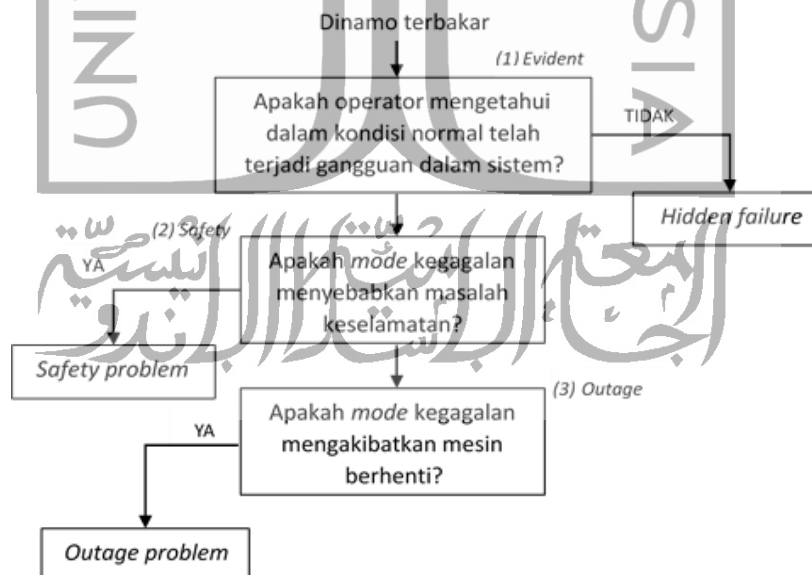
Dinamo terbakar

(1) Evident

Apakah operator mengetahui dalam kondisi normal telah terjadi gangguan dalam sistem?

TIDAK

Hidden failure

(2) Safety

YA

Apakah *mode* kegagalan menyebabkan masalah keselamatan?

Safety problem

(3) Outage

Apakah *mode* kegagalan mengakibatkan mesin berhenti?

YA

Outage problem